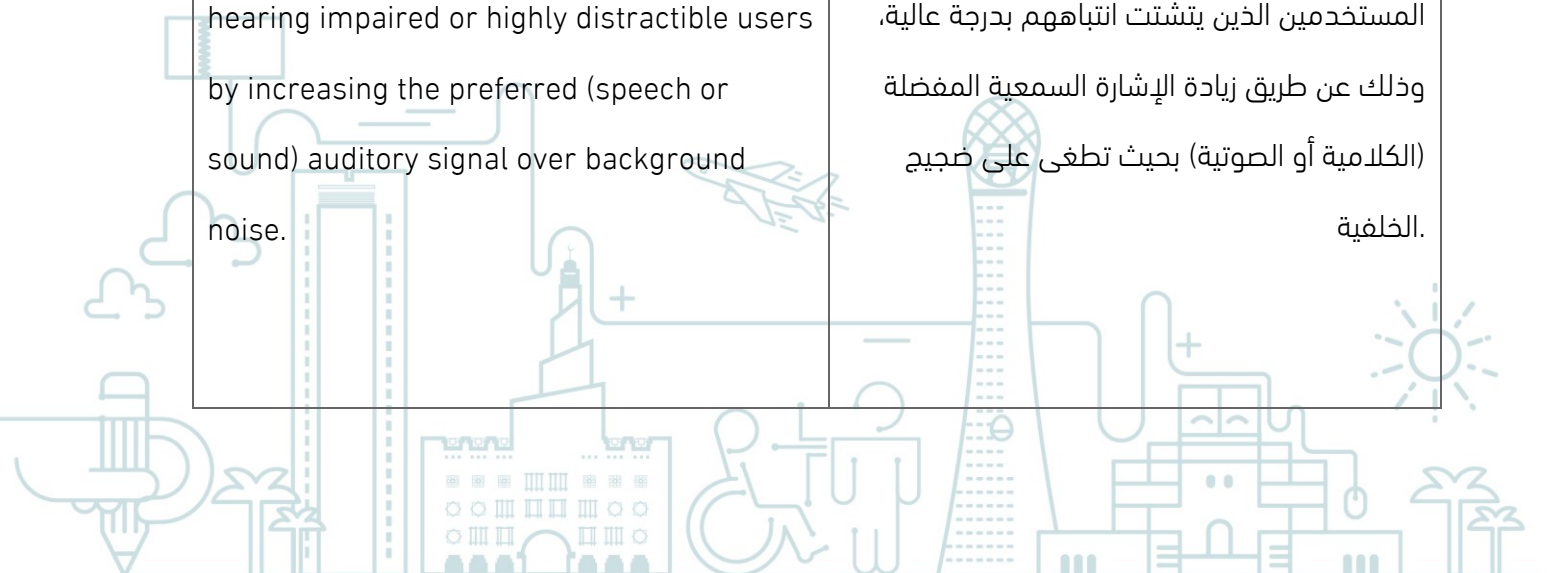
| hearing impaired or highly distractible users by increasing the preferred (speech or sound) auditory signal over background noise. | المستخدمين الذين يتشتت انتباههم بدرجة عالية، وذلك عن طريق زيادة الإشارة السمعية المفضلة (الكلامية أو الصوتية) بحيث تطغى على ضجيج .الخلفية |
|---|---|